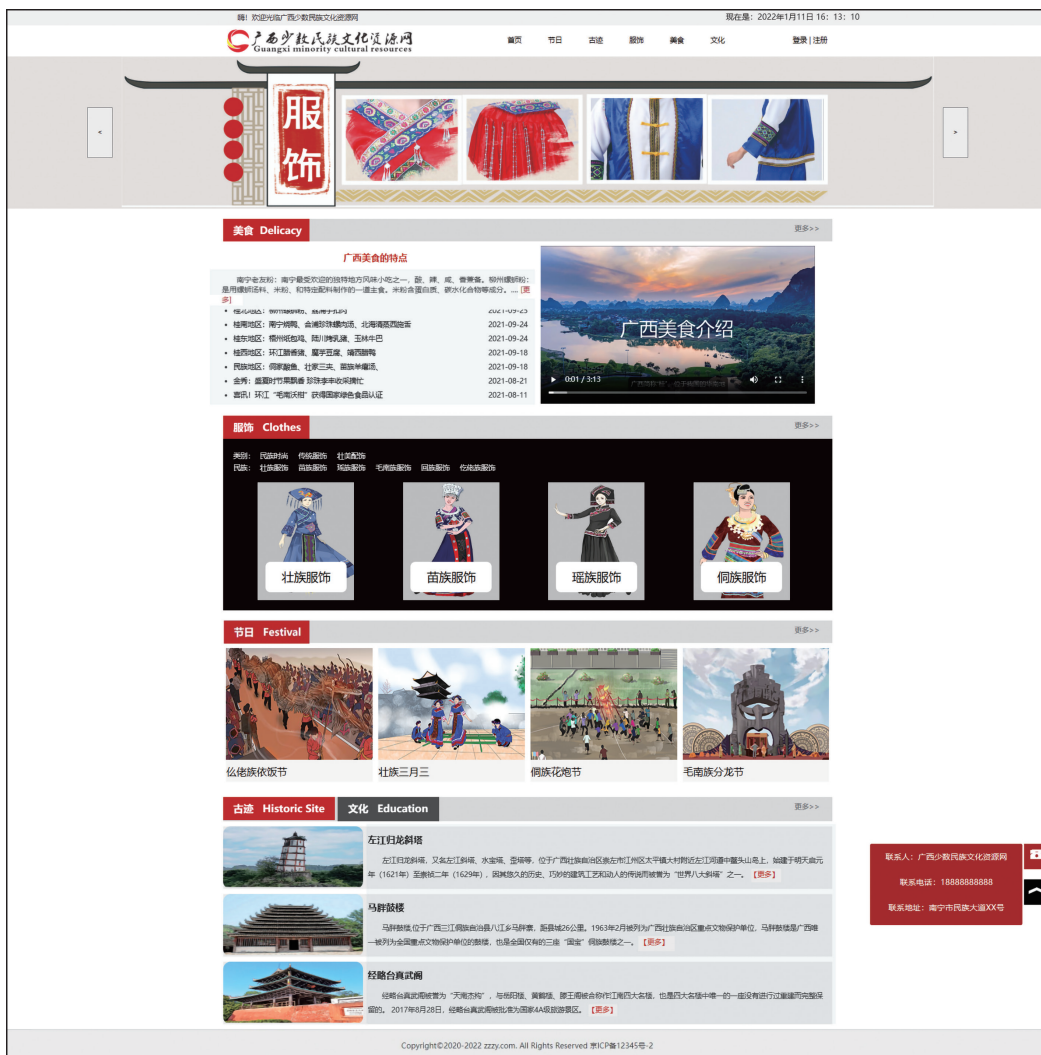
嗨！欢迎光临广西少数民族文化资源网

现在是：2022年1月11日 16：13：10

广西少数民族文化资源网
Guangxi minority cultural resources

首页 节日 古迹 服饰 美食 文化 登录 | 注册

<

服饰

>

美食 Delicacy

更多>>

广西美食的特点

南宁老友粉：南宁最受欢迎的独特地方风味小吃之一，酸、辣、咸、香兼备。柳州螺蛳粉：是用螺蛳汤料、米粉、和特定配料制作的一道主食。米粉含蛋白质、碳水化合物等成分。... [更多]

- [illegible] 2021-09-25
- 桂南地区：南宁柠檬鸭、合浦珍珠螺肉汤、北海清蒸四角蚝 2021-09-24
- 桂东地区：柳州纸包鸡、陆川猪扣肉、玉林牛巴 2021-09-24
- 桂西地区：环江腊香猪、魔芋豆腐、靖西酸鸭 2021-09-18
- 民族地区：侗家酸鱼、壮家三宝、苗族羊瘪汤、 2021-09-18
- 金秀：盘瑶时节果飘香 珍珠李丰收采摘忙 2021-08-21
- 喜讯！环江“毛南沃柑”获得国家绿色食品认证 2021-08-11

广西美食介绍

0:01 / 3:13

服饰 Clothes

更多>>

类别： 民族时尚 传统服饰 壮美配饰
民族： 壮族服饰 苗族服饰 瑶族服饰 毛南族服饰 回族服饰 仡佬族服饰

壮族服饰

苗族服饰

瑶族服饰

侗族服饰

节日 Festival

更多>>

仫佬族依饭节

壮族三月三

侗族花炮节

毛南族分龙节

古迹 Historic Site

文化 Education

更多>>

左江归龙斜塔

左江归龙斜塔，又名左江斜塔、水宝塔、歪塔等，位于广西壮族自治区崇左市江州区太平镇大村附近左江河道中鳌头山岛上，始建于明天启元年（1621年）至崇祯二年（1629年），因其悠久的历史、巧妙的建筑工艺和动人的传说而被誉为“世界八大斜塔”之一。 【更多】

马胖鼓楼

马胖鼓楼位于广西三江侗族自治县八江乡马胖寨，距县城26公里。1963年2月被列为广西壮族自治区重点文物保护单位，马胖鼓楼是广西唯一被列为全国重点文物保护单位的鼓楼，也是全国仅有的三座“国宝”侗族鼓楼之一。 【更多】

经略台真武阁

经略台真武阁被誉为“天南杰构”，与岳阳楼、黄鹤楼、滕王阁被合称作江南四大名楼，也是四大名楼中唯一的一座没有进行过重建而完整保留的。2017年8月28日，经略台真武阁被批准为国家4A级旅游景区。 【更多】

联系人：广西少数民族文化资源网

联系电话：18888888888

联系地址：南宁市民族大道XX号

Copyright©2020-2022 zzzy.com. All Rights Reserved 京ICP备12345号-2